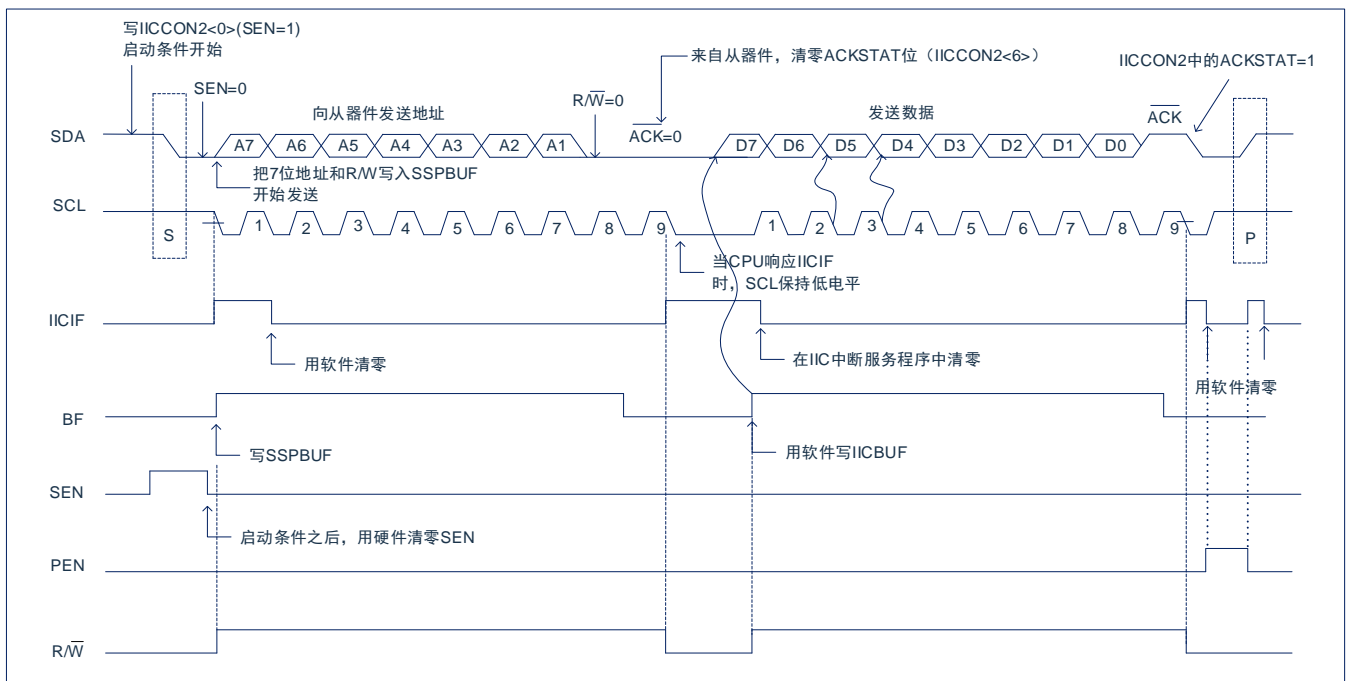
写IICCON2<0>(SEN=1)
启动条件开始

SEN=0

向从器件发送地址

R/$\overline{W}$=0

来自从器件，清零ACKSTAT位（IICCON2<6>）

$\overline{ACK}$=0

发送数据

IICCON2中的ACKSTAT=1

$\overline{ACK}$

SDA

A7 A6 A5 A4 A3 A2 A1

D7 D6 D5 D4 D3 D2 D1 D0

把7位地址和R/W写入SSPBUF
开始发送

SCL

S

1 2 3 4 5 6 7 8 9

1 2 3 4 5 6 7 8 9

P

当CPU响应IICIF
时，SCL保持低电平

IICIF

用软件清零

在IIC中断服务程序中清零

用软件清零

BF

写SSPBUF

用软件写IICBUF

SEN

启动条件之后，用硬件清零SEN

PEN

R/$\overline{W}$